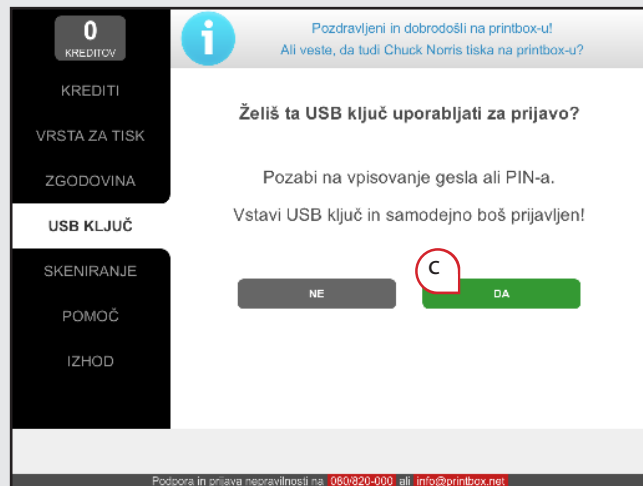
0
KREDITOV

Pozdravljeni in dobrodošli na printbox-u!
Ali veste, da tudi Chuck Norris tiska na printbox-u?

KREDITI
VRSTA ZA TISK
ZGODOVINA
USB KLJUČ
SKENIRANJE
POMOČ
IZHOD

Želiš ta USB ključ uporabljati za prijavo?

Pozabi na vpisovanje gesla ali PIN-a.

Vstavi USB ključ in samodejno boš prijavljen!

C

NE

DA

Podpora in prijava nepravilnosti na 080/820-000 ali info@printbox.net